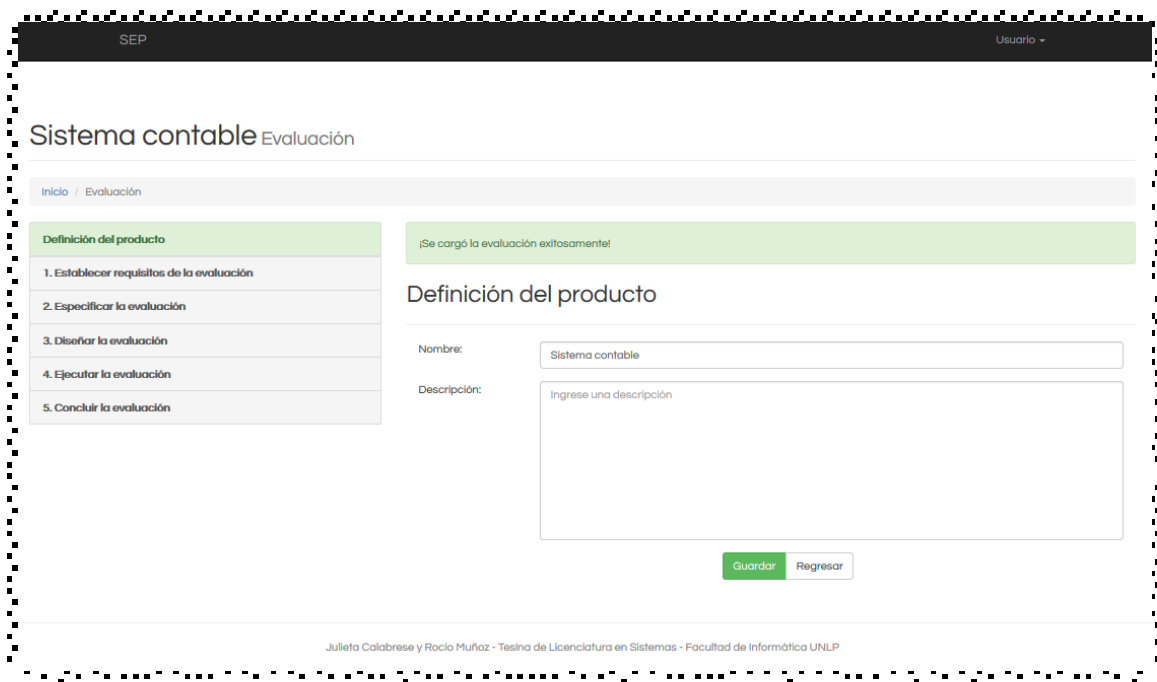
SEP

Usuario

Sistema contable Evaluación

Inicio / Evaluación

Definición del producto
1. Establecer requisitos de la evaluación
2. Especificar la evaluación
3. Diseñar la evaluación
4. Ejecutar la evaluación
5. Concluir la evaluación

¡Se cargó la evaluación exitosamente!

Definición del producto

Nombre: Sistema contable

Descripción: Ingrese una descripción

Guardar Regresar

Julieta Calabrese y Rocío Muñoz - Tesina de Licenciatura en Sistemas - Facultad de Informática UNLP